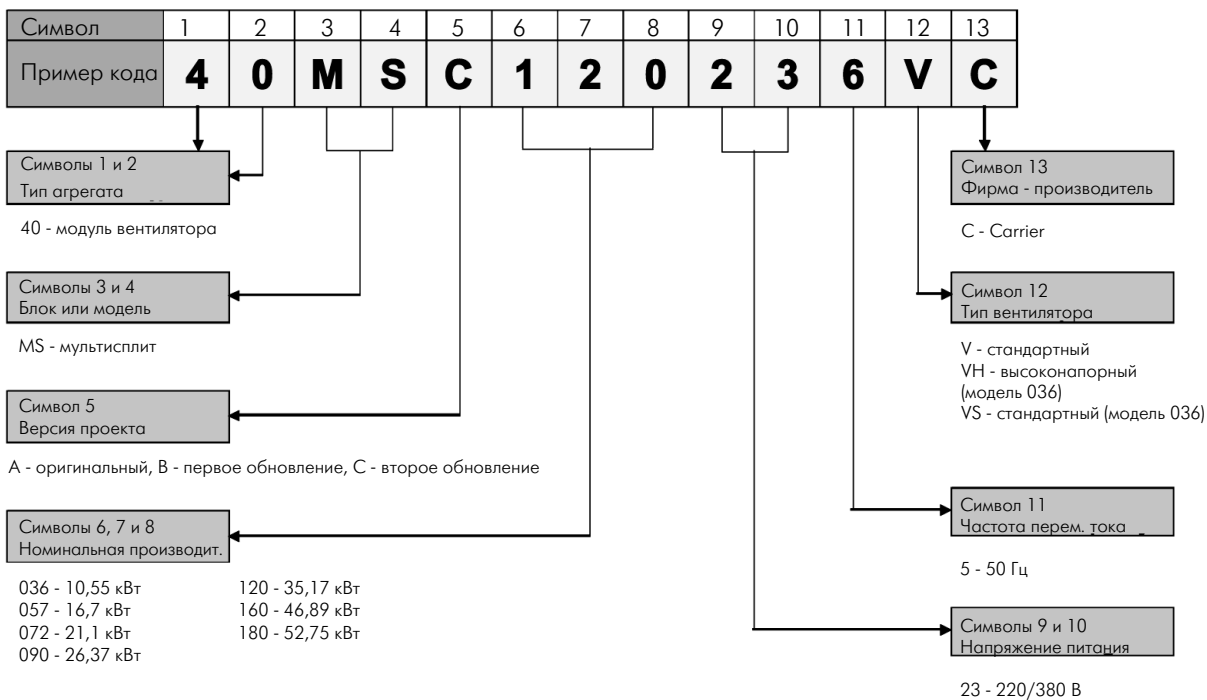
| Символ | 1 | 2 | 3 | 4 | 5 | 6 | 7 | 8 | 9 | 10 | 11 | 12 | 13 |
|---|---|---|---|---|---|---|---|---|---|---|---|---|---|
| Пример кода | 4 | 0 | M | S | C | 1 | 2 | 0 | 2 | 3 | 6 | V | C |

Символы 1 и 2
Тип агрегата

40 - модуль вентилятора

Символы 3 и 4
Блок или модель

MS - мультисплит

Символ 5
Версия проекта

A - оригинальный, B - первое обновление, C - второе обновление

Символы 6, 7 и 8
Номинальная производит.

036 - 10,55 кВт
057 - 16,7 кВт
072 - 21,1 кВт
090 - 26,37 кВт

120 - 35,17 кВт
160 - 46,89 кВт
180 - 52,75 кВт

Символ 13
Фирма - производитель

C - Carrier

Символ 12
Тип вентилятора

V - стандартный
VH - высоконапорный (модель 036)
VS - стандартный (модель 036)

Символ 11
Частота перем. тока

5 - 50 Гц

Символы 9 и 10
Напряжение питания

23 - 220/380 В